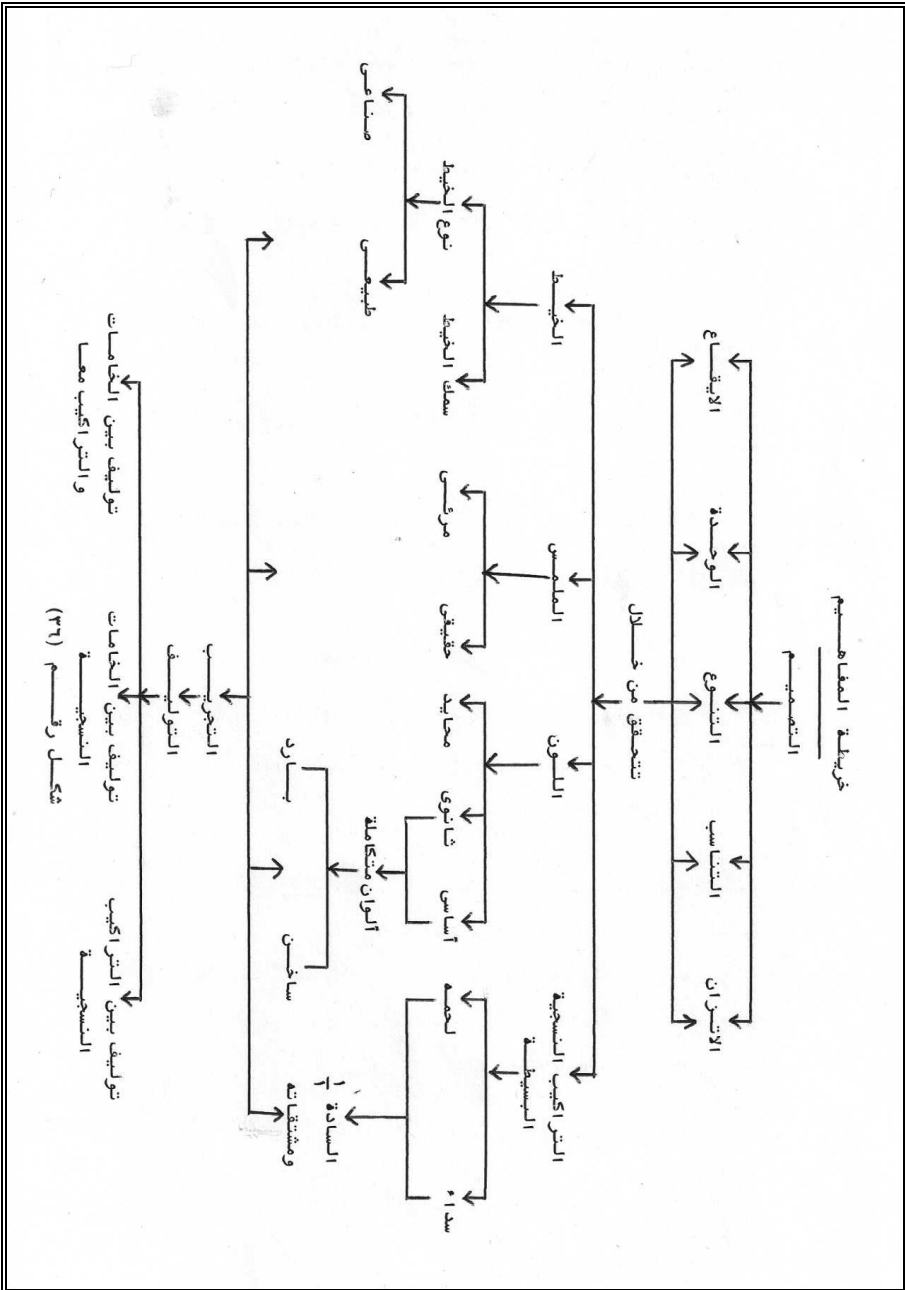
خريطة المفاهيم

التصميم

الإيقاع
الوحدة
التنوع
التناسب
الاتزان

تتحقق من خلال

الخيط
سمك الخيط
نوع الخيط
طبيعي
صناعي

الملمس
حقيقي
مرئي

اللون
أساسي
ثانوي
محايد
ألوان متكاملة
ساخن
بارد

التراكيب النسجية البسيطة
سادة $\frac{1}{1}$
ومشتقاتها
سداء
لحمة

التجريب
التوليف
توليف بين التراكيب النسجية
توليف بين الخامات النسجية
توليف بين الخامات والتراكيب معا

شكل رقم (٣٦)